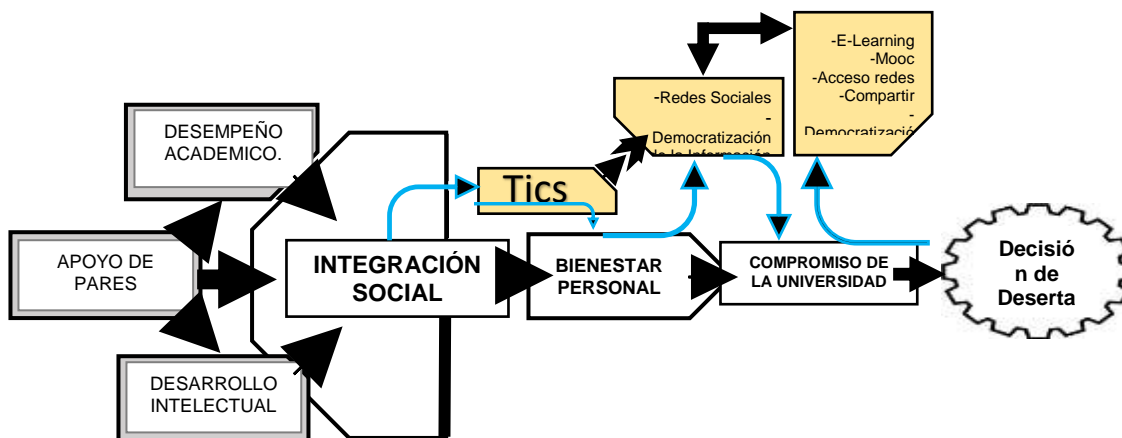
DESEMPEÑO ACADEMICO.

APOYO DE PARES

DESARROLLO INTELECTUAL

INTEGRACIÓN SOCIAL

Tics

-Redes Sociales
-
Democratización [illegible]

-E-Learning
-Mooc
-Acceso redes
-Compartir
-
Democratizació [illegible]

BIENESTAR PERSONAL

COMPROMISO DE LA UNIVERSIDAD

Decisió n de Deserta